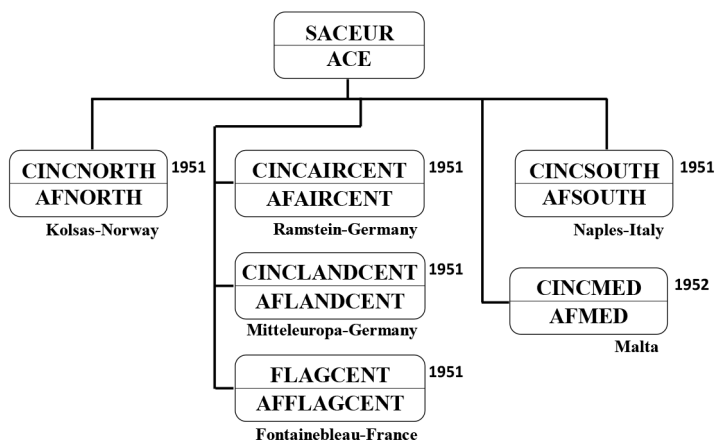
SACEUR
ACE

CINCNORTH
AFNORTH
1951
Kolsas-Norway

CINCAIRCENT
AFAIRCENT
1951
Ramstein-Germany

CINCLANDCENT
AFLANDCENT
1951
Mitteleuropa-Germany

FLAGCENT
AFFLAGCENT
1951
Fontainebleau-France

CINCSOUTH
AFSOUTH
1951
Naples-Italy

CINCMED
AFMED
1952
Malta